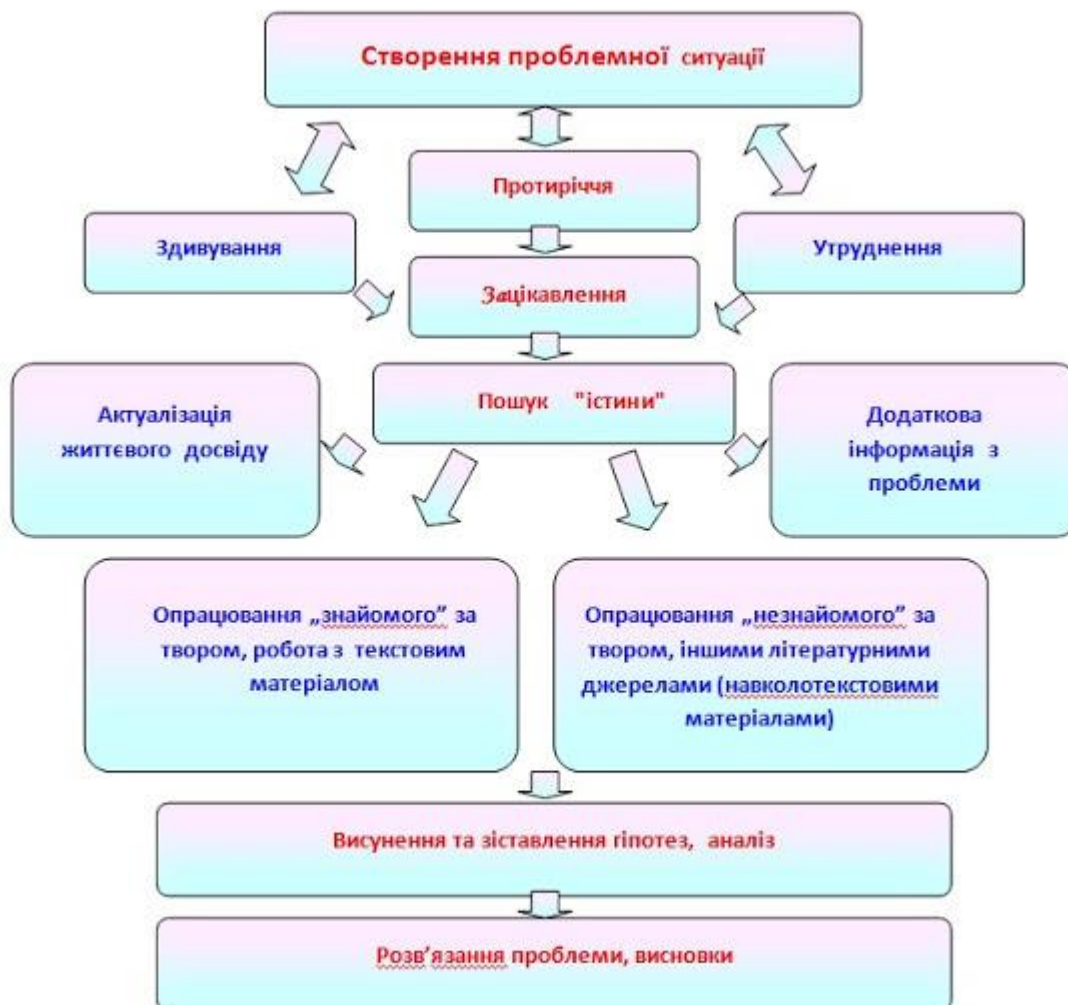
Створення проблемної ситуації

Протиріччя

Здивування

Утруднення

Зацікавлення

Актуалізація життєвого досвіду

Пошук "істини"

Додаткова інформація з проблеми

Опрацювання „знайомого" за твором, робота з текстовим матеріалом

Опрацювання „незнайомого" за твором, іншими літературними джерелами (навколотекстовими матеріалами)

Висунення та зіставлення гіпотез, аналіз

Розв'язання проблеми, висновки